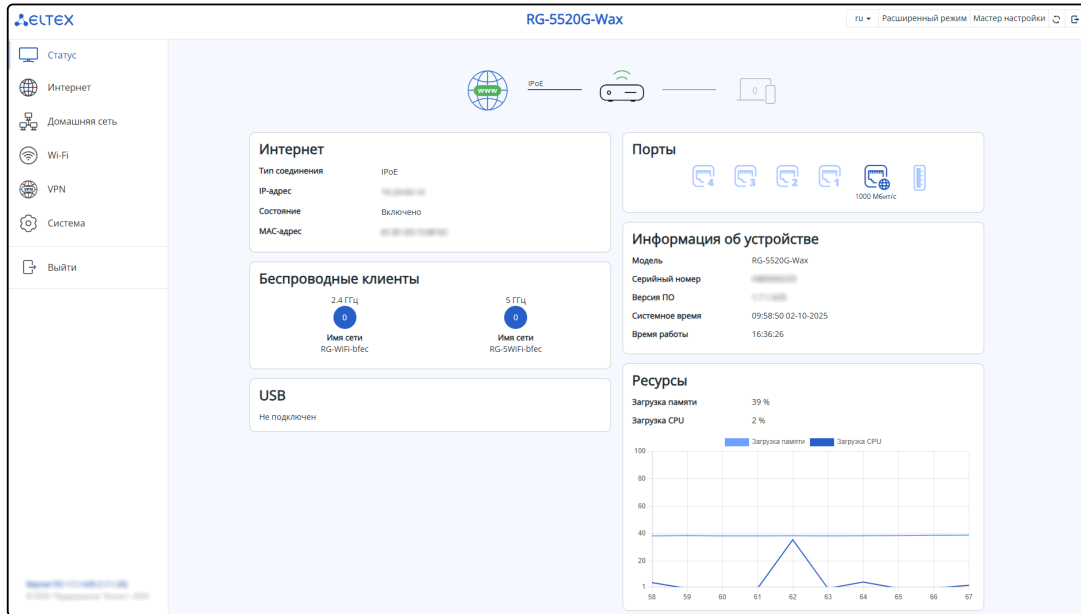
ELTEX

RG-5520G-Wax

ru ▾ Расширенный режим Мастер настройки

Статус
Интернет
Домашняя сеть
Wi-Fi
VPN
Система
Выйти

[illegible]
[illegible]

www
IPoE
0

Интернет
Тип соединения IPoE
IP-адрес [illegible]
Состояние Включено
MAC-адрес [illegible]

Беспроводные клиенты
2.4 ГГц
0
Имя сети
RG-WiFi-bfec
5 ГГц
0
Имя сети
RG-5WiFi-bfec

USB
Не подключен

Порты
4 3 2 1
1000 Мбит/с

Информация об устройстве
Модель RG-5520G-Wax
Серийный номер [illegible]
Версия ПО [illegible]
Системное время 09:58:50 02-10-2025
Время работы 16:36:26

Ресурсы
Загрузка памяти 39 %
Загрузка CPU 2 %

Загрузка памяти Загрузка CPU
100
80
60
40
20
1
58 59 60 61 62 63 64 65 66 67